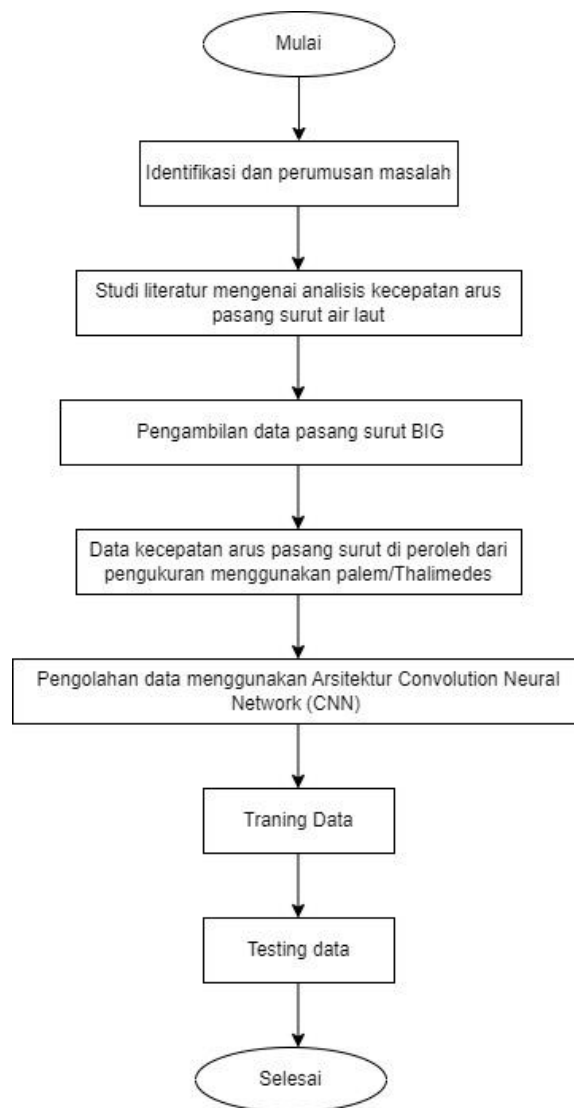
Mulai

Identifikasi dan perumusan masalah

Studi literatur mengenai analisis kecepatan arus pasang surut air laut

Pengambilan data pasang surut BIG

Data kecepatan arus pasang surut di peroleh dari pengukuran menggunakan palem/Thalimedes

Pengolahan data menggunakan Arsitektur Convolution Neural Network (CNN)

Traning Data

Testing data

Selesai